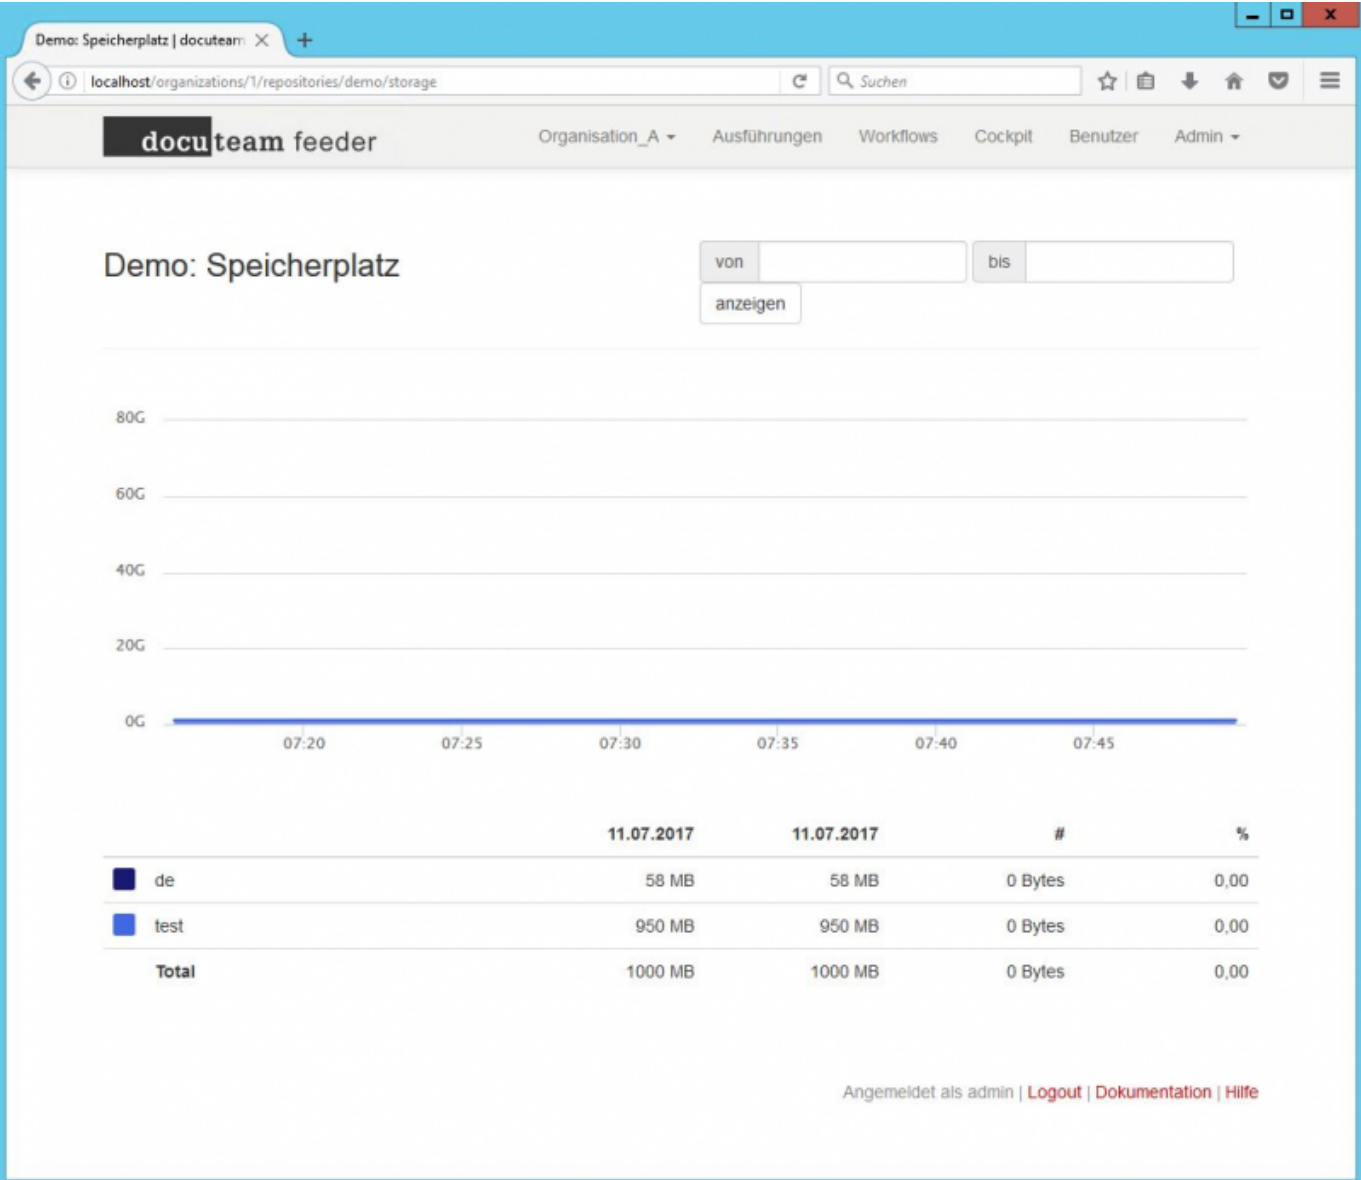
Demo: Speicherplatz | docuteam

localhost/organizations/1/repositories/demo/storage

Suchen

docuteam feeder

Organisation_A Ausführungen Workflows Cockpit Benutzer Admin

Demo: Speicherplatz

von

bis

anzeigen

80G
60G
40G
20G
0G

07:20 07:25 07:30 07:35 07:40 07:45

| | 11.07.2017 | 11.07.2017 | # | % |
|---|---|---|---|---|
| de | 58 MB | 58 MB | 0 Bytes | 0,00 |
| test | 950 MB | 950 MB | 0 Bytes | 0,00 |
| Total | 1000 MB | 1000 MB | 0 Bytes | 0,00 |

Angemeldet als admin | Logout | Dokumentation | Hilfe